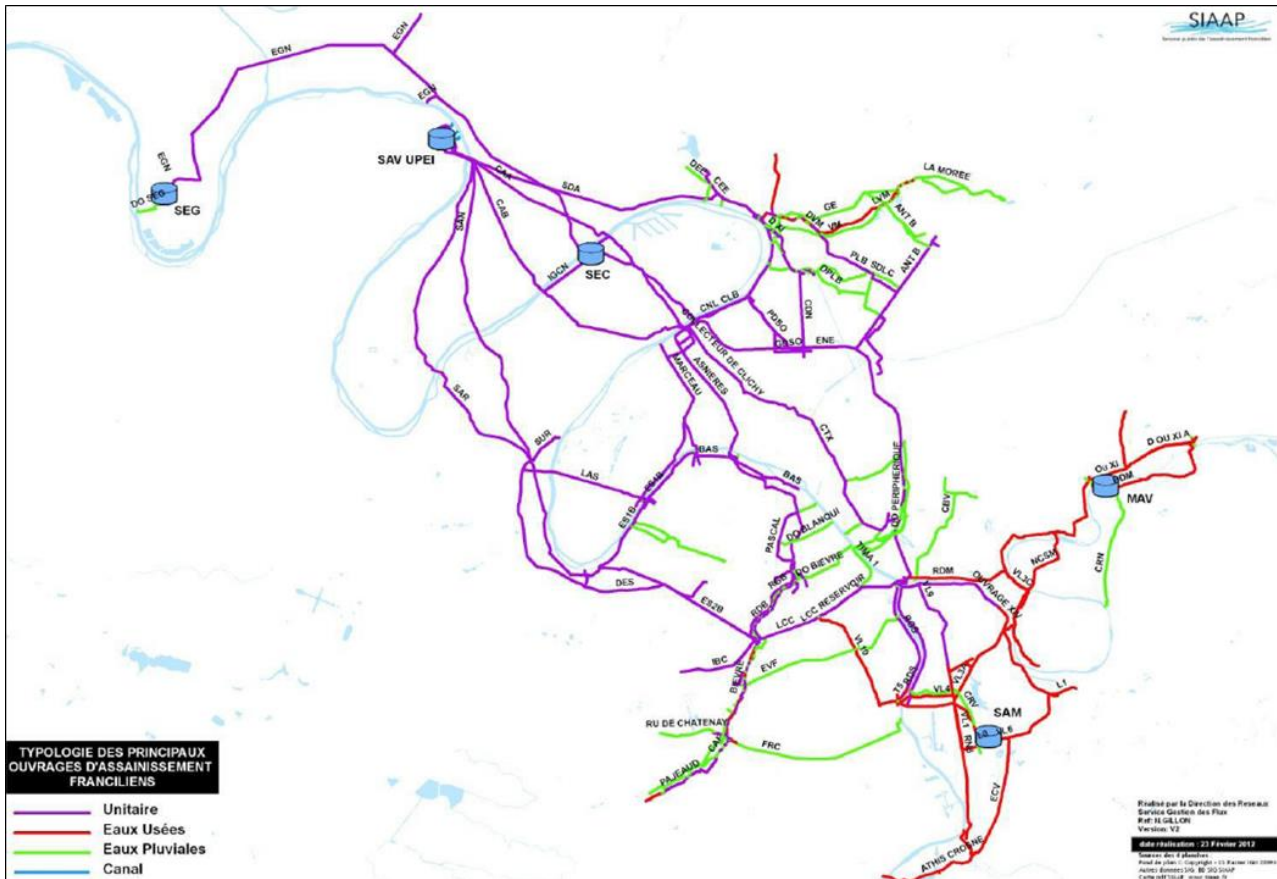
SIAAP
Service public de l'assainissement francilien

EGN
EGN
EGN
EGN
SAV UPEI
SEG
DO SEG
CAA
SDA
CAB
SAN
SEC
IGCN
DEP
CEE
LA MOREE
GE
DVM
VM
LVM
ANT B
DXI
PLB
SDLC
ANT B
DPLB
CNL
CLB
COLLECTEUR DE CLICHY
PDBO
CON
CASO
ENE
MARCEAU
ASNIERES
SAR
CTX
SUR
BAS
BAS
LAS
ES1B
DO PERIPHERIQUE
PASCAL
DO BLANQUI
CBV
TIMA 1
DO BIEVRE
DES
ES2B
RDB
LCC
LCC RESERVOIR
RDM
OUVRAGE XX
TLS
VL3C
NCSM
Ou Xi
DOM
D OU XI A
MAV
CRN
VL1O
IBC
BIEVRE
EVF
TP
VL4
VL3
CRV
VL1
RNS
SAM
L1
RU DE CHATENAY
CAB
FRC
PAJEAUD
ECV
ATHIS CROSNE

TYPOLOGIE DES PRINCIPAUX OUVRAGES D'ASSAINISSEMENT FRANCILIENS

Unitaire
Eaux Usées
Eaux Pluviales
Canal

Réalisé par la Direction des Reseaux
Service Gestion des Flux
Ref: N.GILLON
Version: V2

date réalisation : 23 Février 2012

Sources des 4 planches
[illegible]